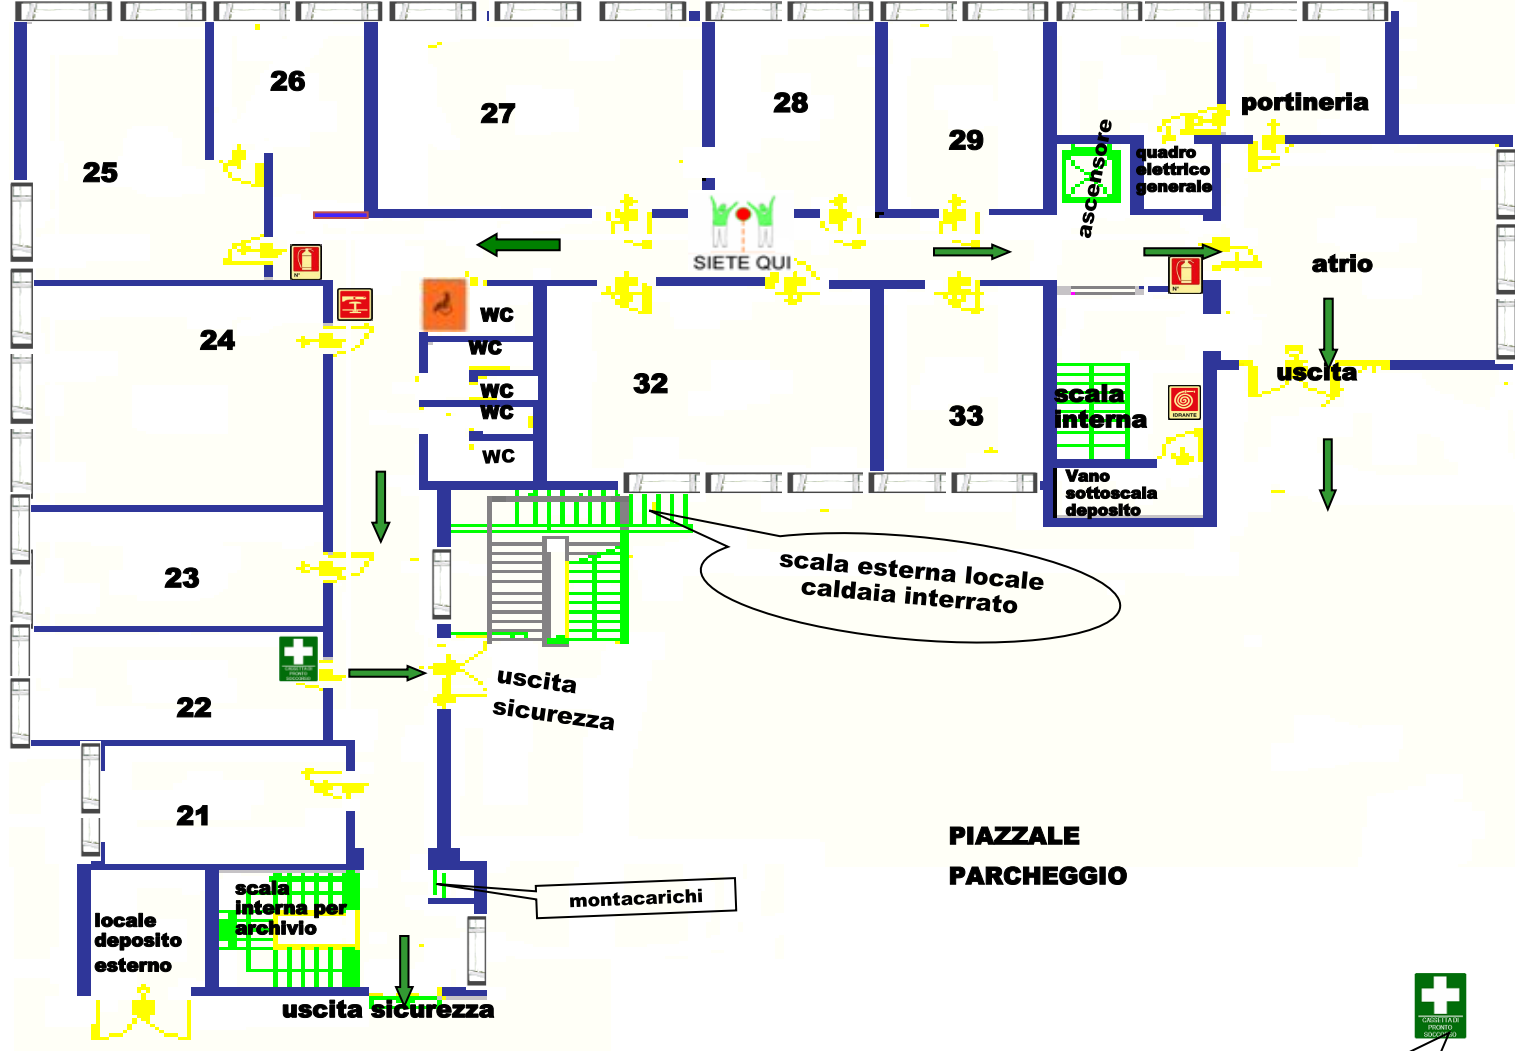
26

27

28

29

portineria

25

ascensore

quadro elettrico generale

SIETE QUI

atrio

24

WC

WC

WC

WC

WC

32

33

uscita

scala interna

IDRANTE

Vano sottoscala deposito

23

scala esterna locale caldaia interrato

22

uscita sicurezza

21

PIAZZALE

PARCHEGGIO

montacarichi

scala interna per archivio

locale deposito esterno

uscita sicurezza